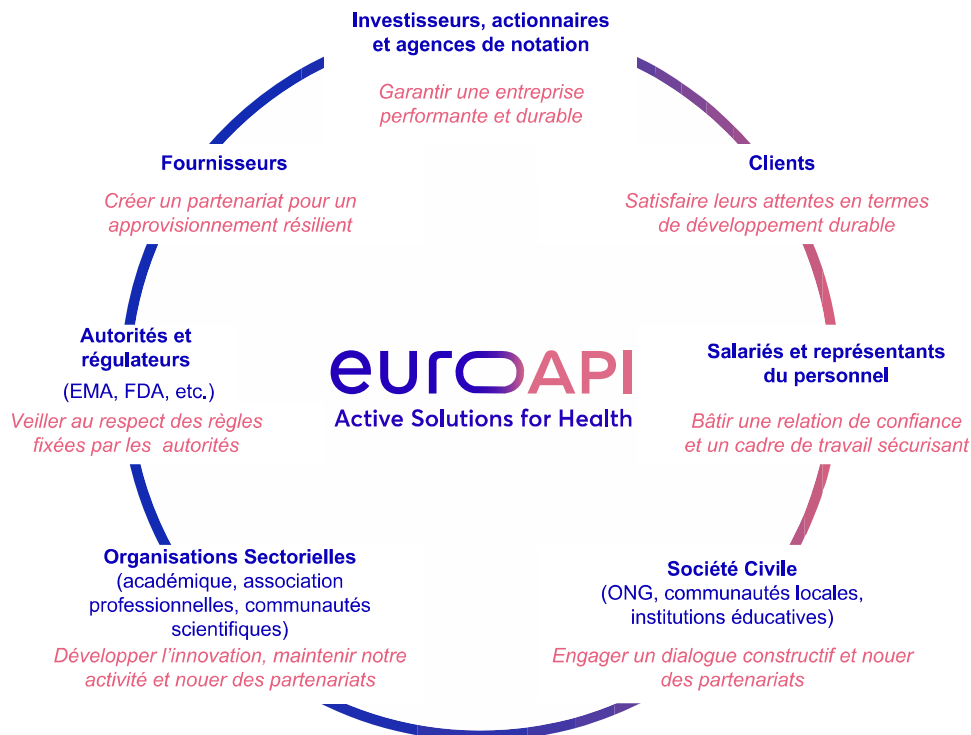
Investisseurs, actionnaires et agences de notation

Garantir une entreprise performante et durable

Fournisseurs

Créer un partenariat pour un approvisionnement résilient

Clients

Satisfaire leurs attentes en termes de développement durable

Autorités et régulateurs
(EMA, FDA, etc.)

Veiller au respect des règles fixées par les autorités

euroAPI
Active Solutions for Health

Salariés et représentants du personnel

Bâtir une relation de confiance et un cadre de travail sécurisant

Organisations Sectorielles
(académique, association professionnelles, communautés scientifiques)

Développer l'innovation, maintenir notre activité et nouer des partenariats

Société Civile
(ONG, communautés locales, institutions éducatives)

Engager un dialogue constructif et nouer des partenariats